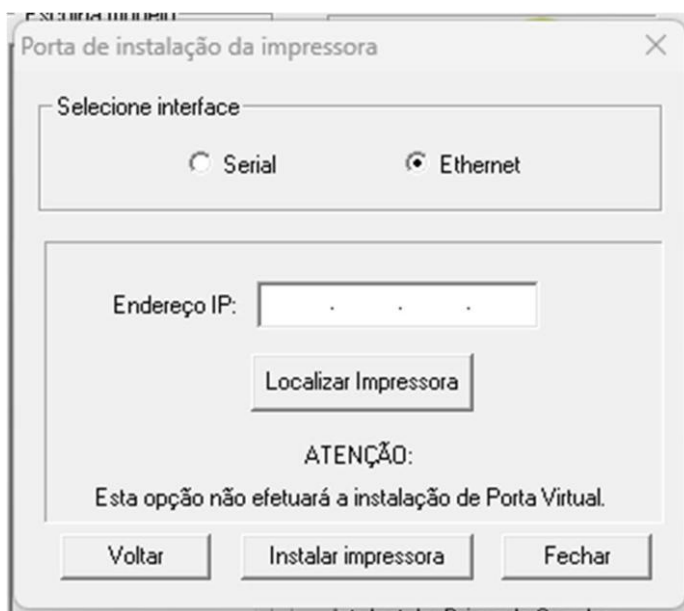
Escolha modelo

Porta de instalação da impressora

Selecione interface

Serial

Ethernet

Endereço IP: . . .

Localizar Impressora

ATENÇÃO:

Esta opção não efetuará a instalação de Porta Virtual.

Voltar

Instalar impressora

Fechar